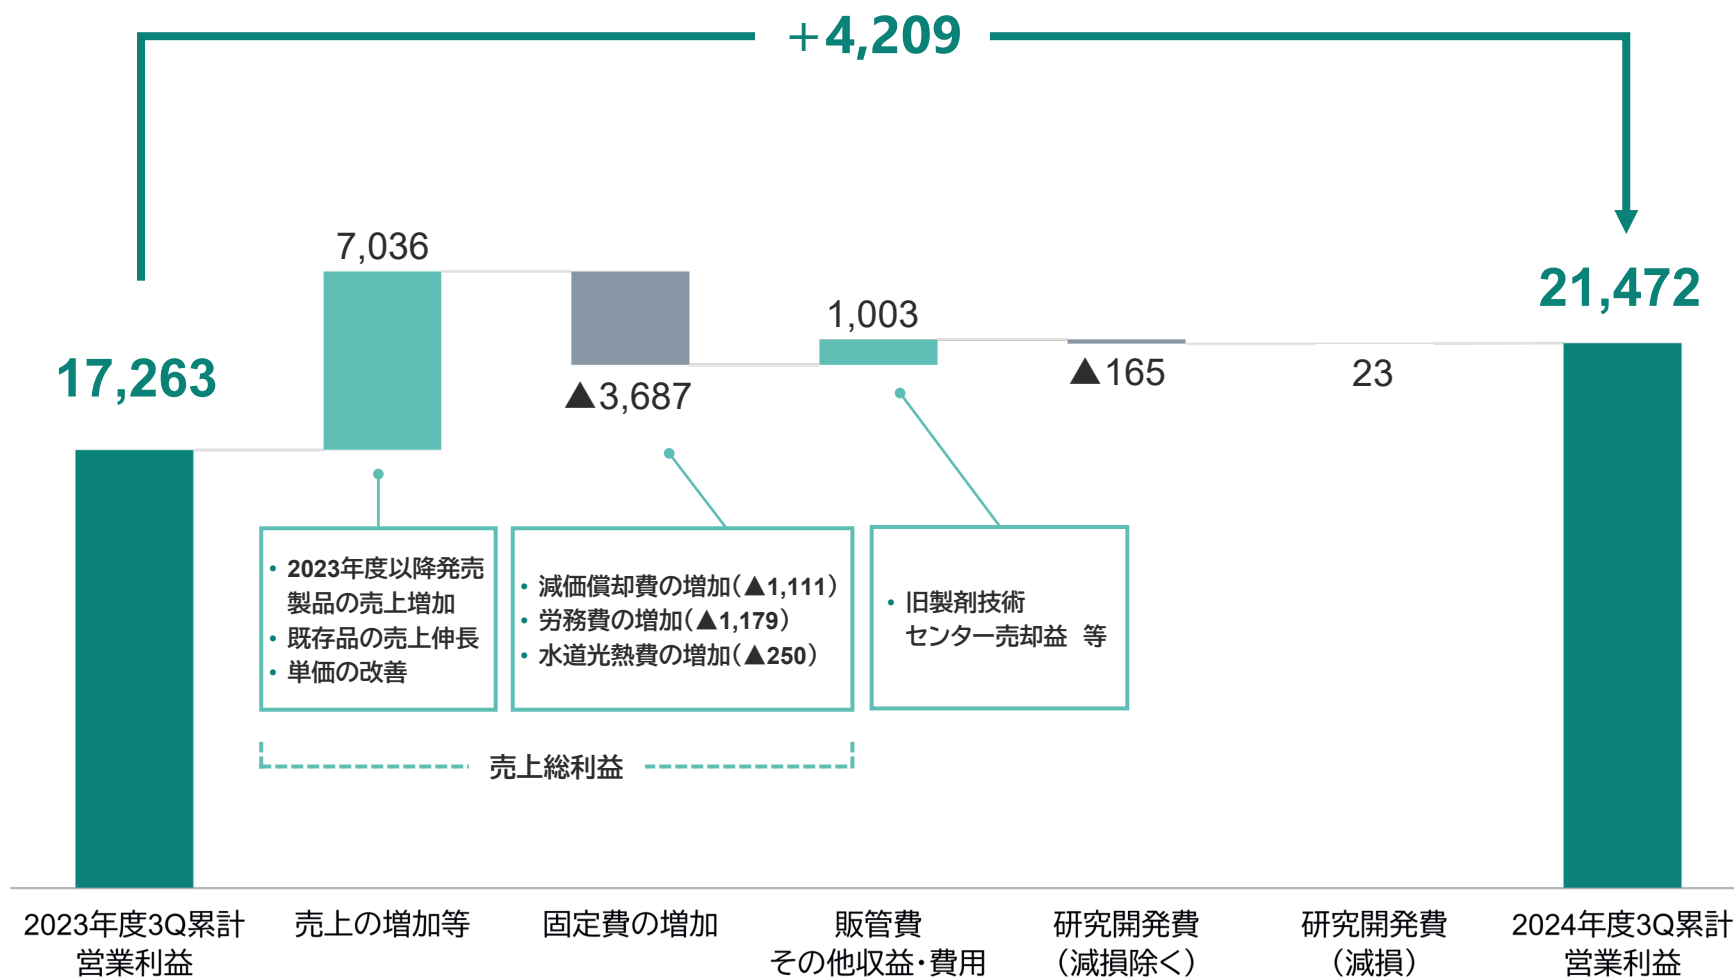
+4,209

17,263

7,036

▲3,687

1,003

▲165

23

21,472

・2023年度以降発売製品の売上増加
・既存品の売上伸長
・単価の改善

・減価償却費の増加（▲1,111）
・労務費の増加（▲1,179）
・水道光熱費の増加（▲250）

・旧製剤技術センター売却益　等

売上総利益

2023年度3Q累計営業利益

売上の増加等

固定費の増加

販管費その他収益・費用

研究開発費（減損除く）

研究開発費（減損）

2024年度3Q累計営業利益